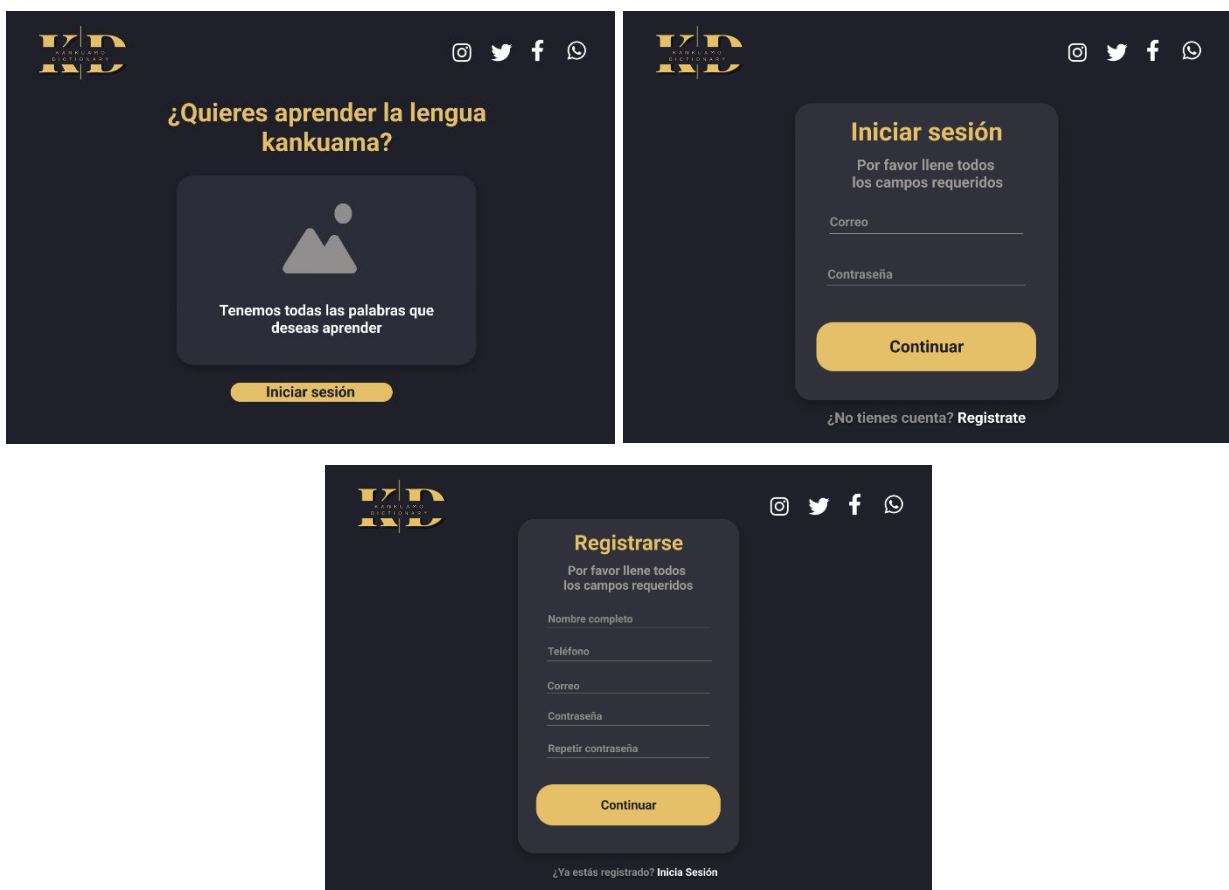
KD
KANKUAMO DICTIONARY

¿Quieres aprender la lengua kankuama?

Tenemos todas las palabras que deseas aprender

Iniciar sesión

KD
KANKUAMO DICTIONARY

Iniciar sesión

Por favor llene todos los campos requeridos

Correo

Contraseña

Continuar

¿No tienes cuenta? Registrate

KD
KANKUAMO DICTIONARY

Registrarse

Por favor llene todos los campos requeridos

Nombre completo

Teléfono

Correo

Contraseña

Repetir contraseña

Continuar

¿Ya estás registrado? Inicia Sesión